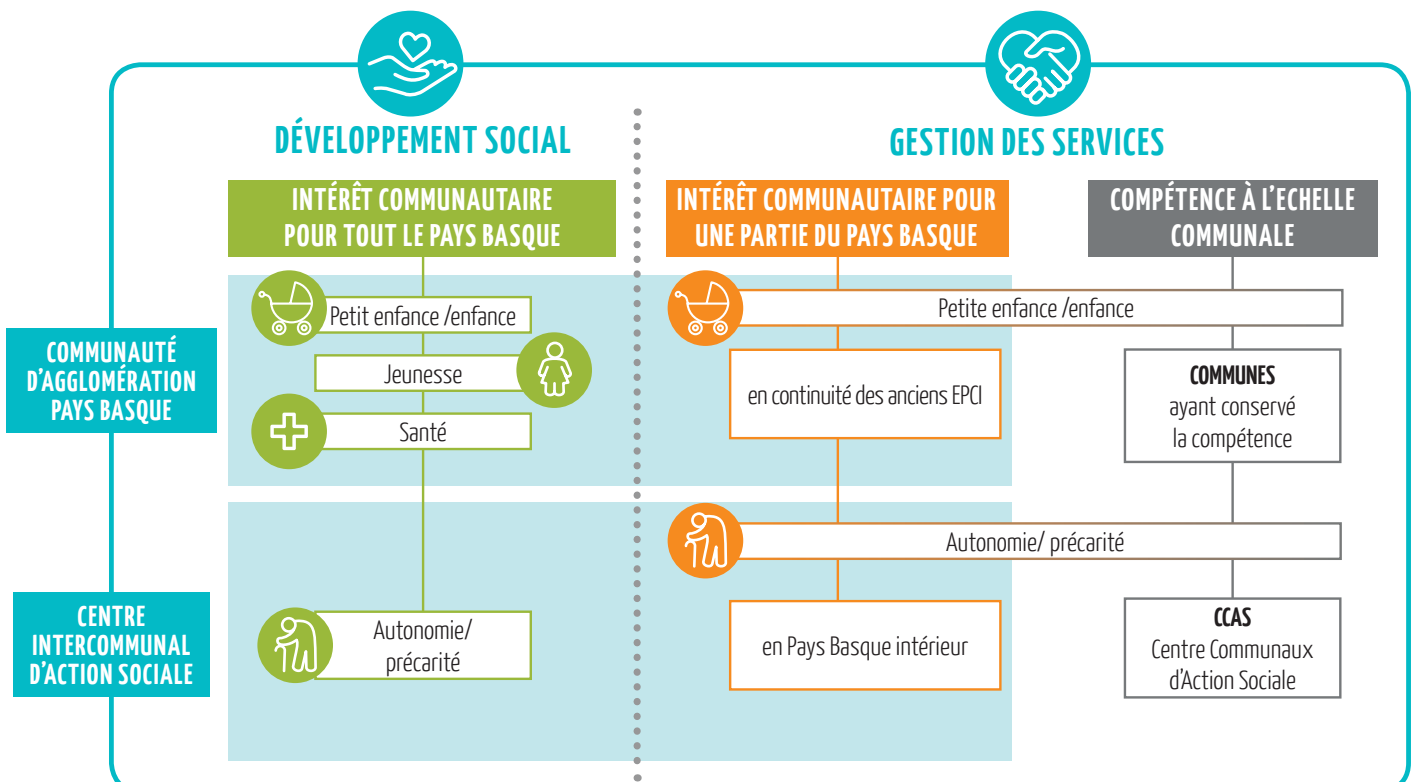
DÉVELOPPEMENT SOCIAL

GESTION DES SERVICES

INTÉRÊT COMMUNAUTAIRE POUR TOUT LE PAYS BASQUE

INTÉRÊT COMMUNAUTAIRE POUR UNE PARTIE DU PAYS BASQUE

COMPÉTENCE À L'ECHELLE COMMUNALE

COMMUNAUTÉ D'AGGLOMÉRATION PAYS BASQUE

Petit enfance /enfance

Jeunesse

Santé

Petite enfance /enfance

en continuité des anciens EPCI

COMMUNES ayant conservé la compétence

Autonomie/ précarité

CENTRE INTERCOMMUNAL D'ACTION SOCIALE

Autonomie/ précarité

en Pays Basque intérieur

CCAS Centre Communaux d'Action Sociale